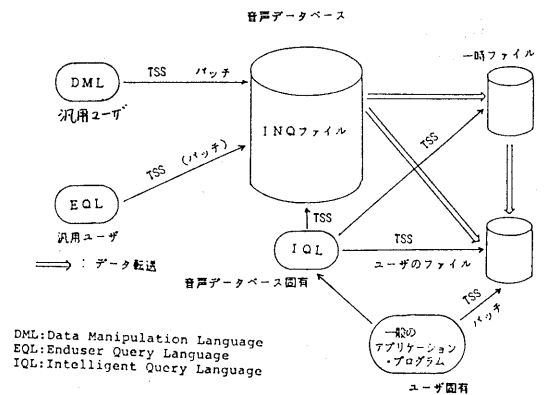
音声データベース

DML
汎用ユーザ

TSS
バッチ

INQファイル

一時ファイル

EQL
汎用ユーザ

TSS
（バッチ）

TSS

TSS

IQL

TSS

ユーザのファイル

⟹：データ転送

音声データベース固有

TSS
バッチ

一般の
アプリケーション
・プログラム

ユーザ固有

DML:Data Manipulation Language
EQL:Enduser Query Language
IQL:Intelligent Query Language